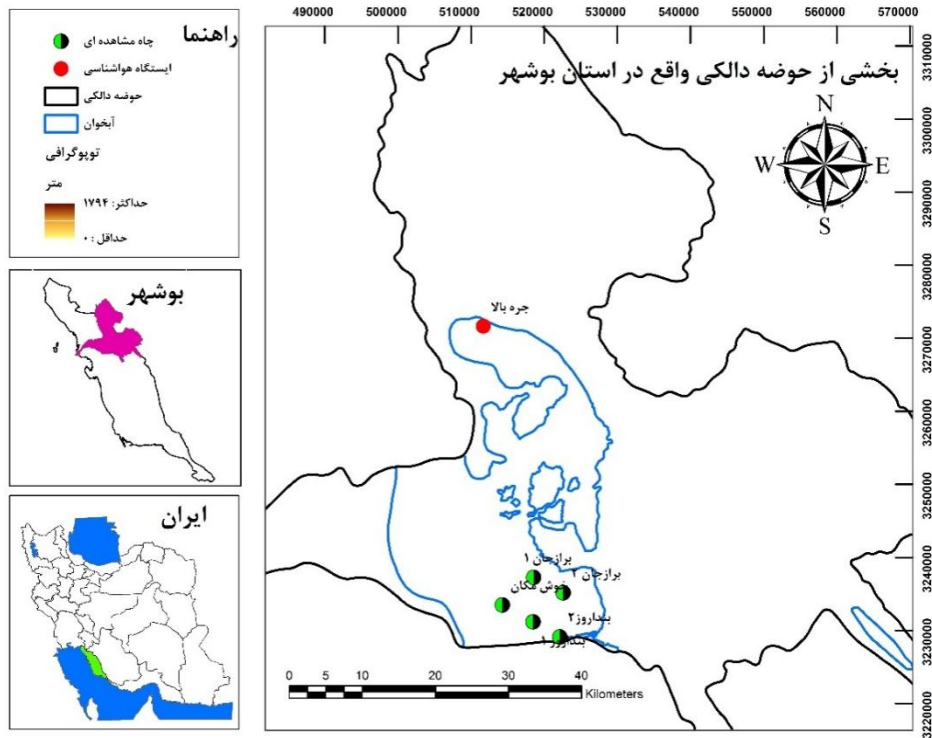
راهنما
چاه مشاهده ای
ایستگاه هواشناسی
حوضه دالکی
آبخوان
توپوگرافی
متر
حداکثر: ۱۷۹۴
حداقل: ۰

بوشهر

ایران

490000 500000 510000 520000 530000 540000 550000 560000 570000

بخشی از حوضه دالکی واقع در استان بوشهر

N
W
E
S

3310000
3300000
3290000
3280000
3270000
3260000
3250000
3240000
3230000
3220000

جره بالا
برازجان ۱
برازجان ۲
خوش مکان
بنداروز۲
بنداروز۱

0 5 10 20 30 40
Kilometers